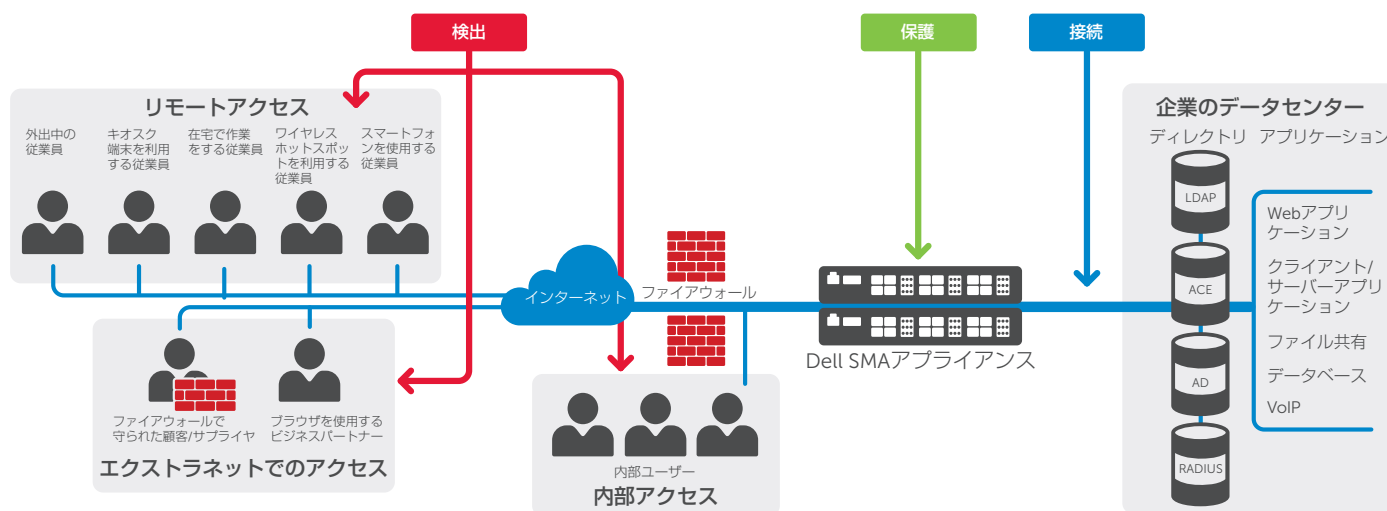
検出

保護

接続

リモートアクセス

外出中の従業員

キオスク端末を利用する従業員

在宅で作業をする従業員

ワイヤレスホットスポットを利用する従業員

スマートフォンを使用する従業員

インターネット

ファイアウォール

Dell SMAアプライアンス

企業のデータセンター

ディレクトリ

アプリケーション

LDAP

ACE

AD

RADIUS

Webアプリケーション

クライアント/サーバーアプリケーション

ファイル共有

データベース

VoIP

ファイアウォールで守られた顧客/サプライヤ

ブラウザを使用するビジネスパートナー

エクストラネットでのアクセス

内部ユーザー

内部アクセス